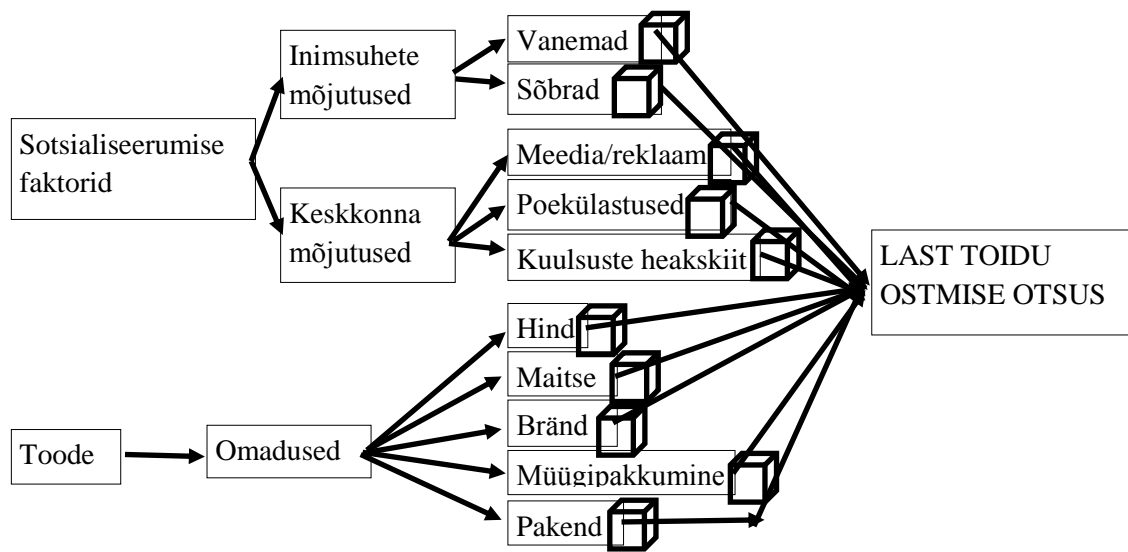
Sotsialiseerumise faktorid

Inimsuhete mõjutused

Vanemad

Sõbrad

Keskkonna mõjutused

Meedia/reklaam

Poekülastused

Kuulsuste heakskiit

LAST TOIDU OSTMISE OTSUS

Toode

Omadused

Hind

Maitse

Bränd

Müügipakkumine

Pakend